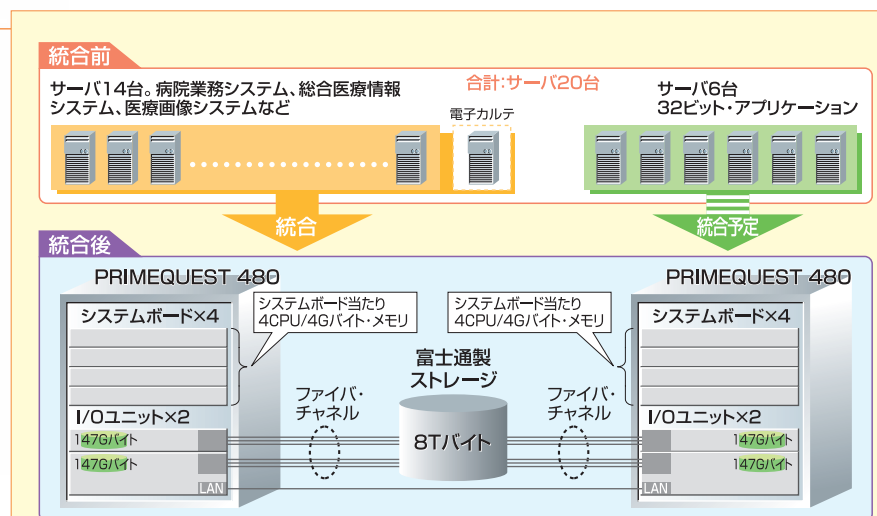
統合前

サーバ14台。病院業務システム、総合医療情報システム、医療画像システムなど

合計:サーバ20台

電子カルテ

サーバ6台
32ビット・アプリケーション

統合

統合予定

統合後

PRIMEQUEST 480

PRIMEQUEST 480

システムボード×4

システムボード当たり
4CPU/4Gバイト・メモリ

システムボード当たり
4CPU/4Gバイト・メモリ

システムボード×4

富士通製
ストレージ

ファイバ・
チャネル

ファイバ・
チャネル

I/Oユニット×2

I/Oユニット×2

147Gバイト

147Gバイト

8Tバイト

147Gバイト

147Gバイト

LAN

LAN